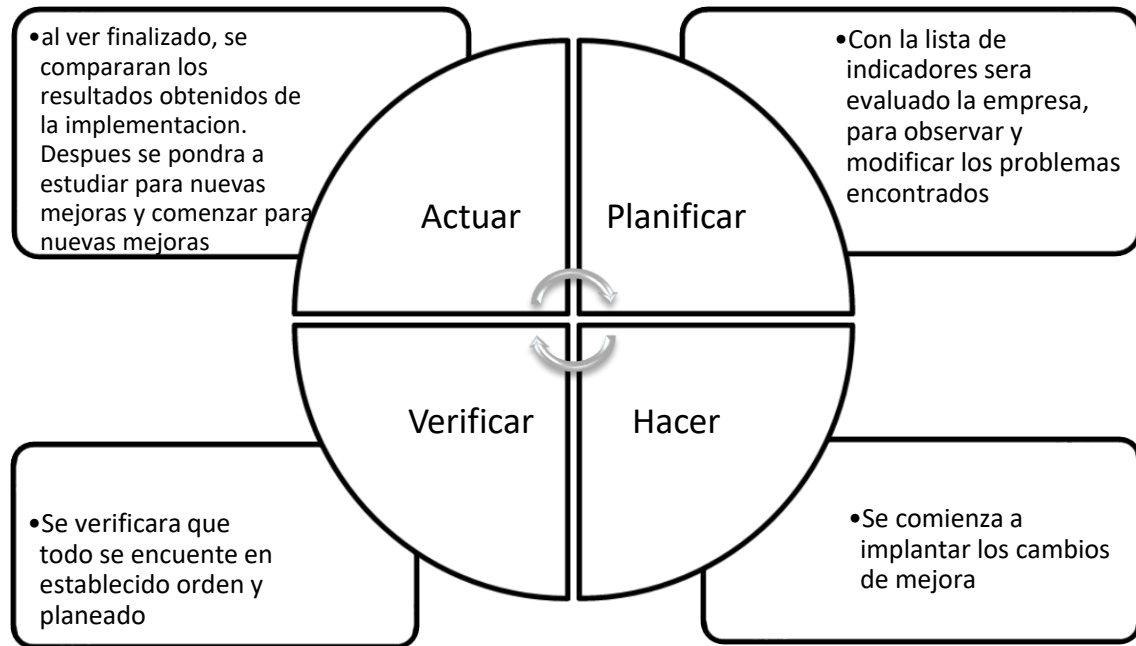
•al ver finalizado, se compararan los resultados obtenidos de la implementacion. Despues se pondra a estudiar para nuevas mejoras y comenzar para nuevas mejoras

•Con la lista de indicadores sera evaluado la empresa, para observar y modificar los problemas encontrados

Actuar

Planificar

Verificar

Hacer

•Se verificara que todo se encuente en establecido orden y planeado

•Se comienza a implantar los cambios de mejora